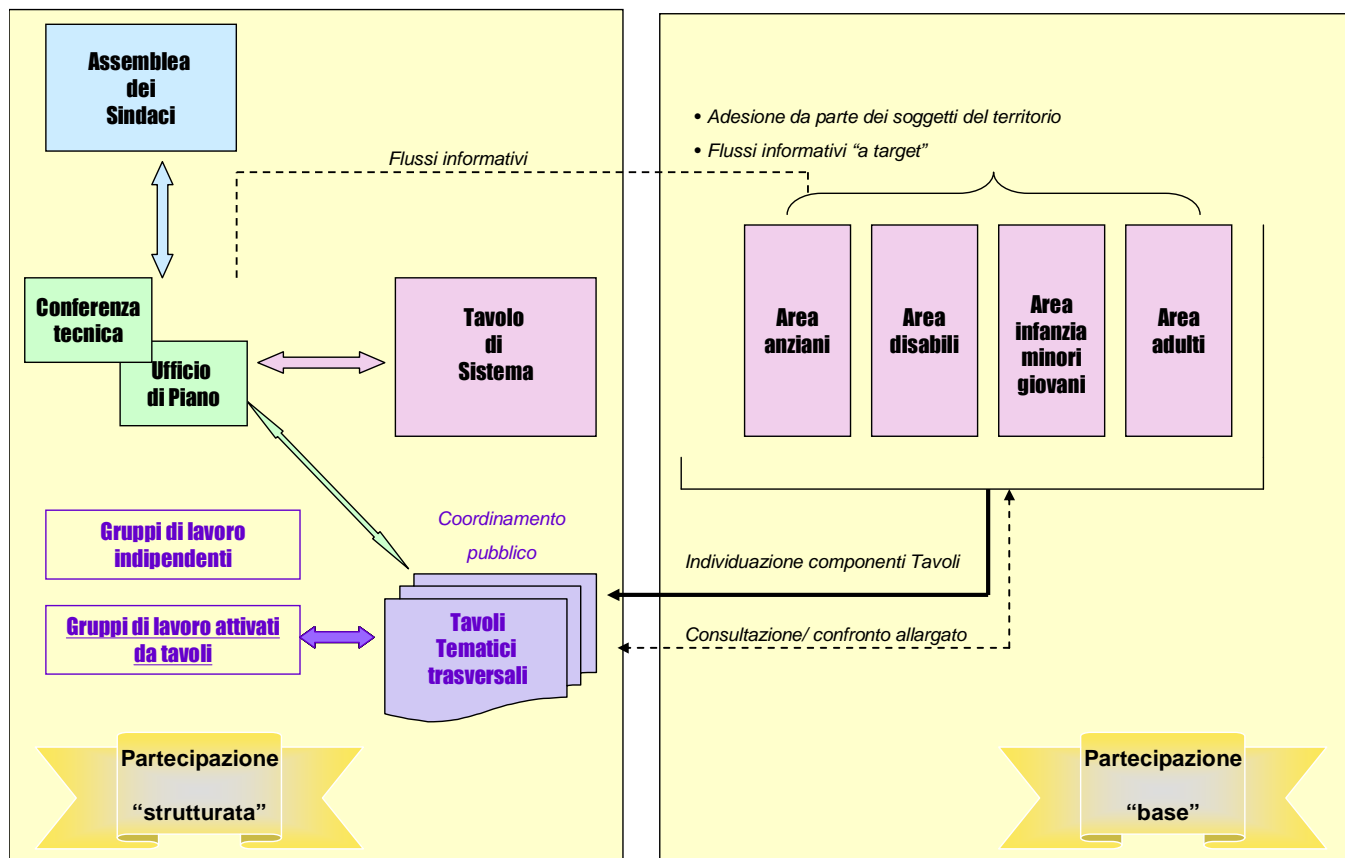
Assemblea dei Sindaci

Flussi informativi

• Adesione da parte dei soggetti del territorio

• Flussi informativi "a target"

Conferenza tecnica

Ufficio di Piano

Tavolo di Sistema

Area anziani

Area disabili

Area infanzia minori giovani

Area adulti

Gruppi di lavoro indipendenti

Coordinamento pubblico

Individuazione componenti Tavoli

Gruppi di lavoro attivati da tavoli

Tavoli Tematici trasversali

Consultazione/ confronto allargato

Partecipazione "strutturata"

Partecipazione "base"